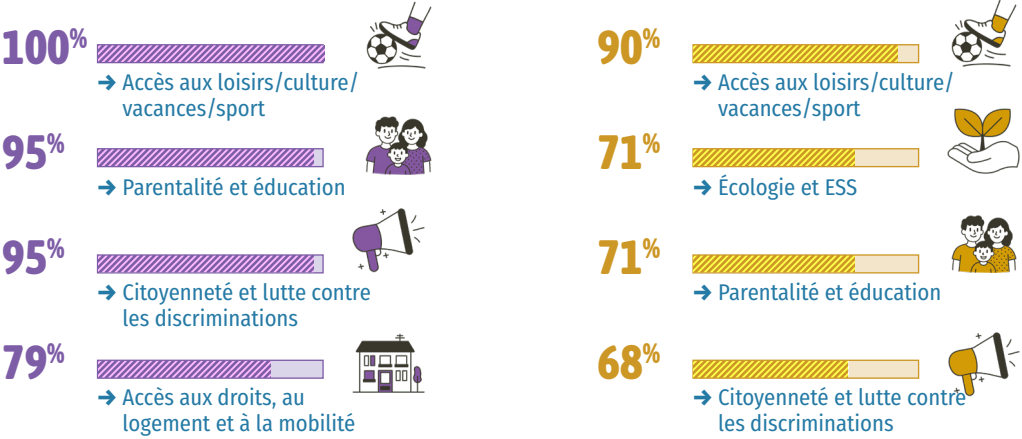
100%

➜ Accès aux loisirs/culture/ vacances/sport

95%

➜ Parentalité et éducation

95%

➜ Citoyenneté et lutte contre les discriminations

79%

➜ Accès aux droits, au logement et à la mobilité

90%

➜ Accès aux loisirs/culture/ vacances/sport

71%

➜ Écologie et ESS

71%

➜ Parentalité et éducation

68%

➜ Citoyenneté et lutte contre les discriminations